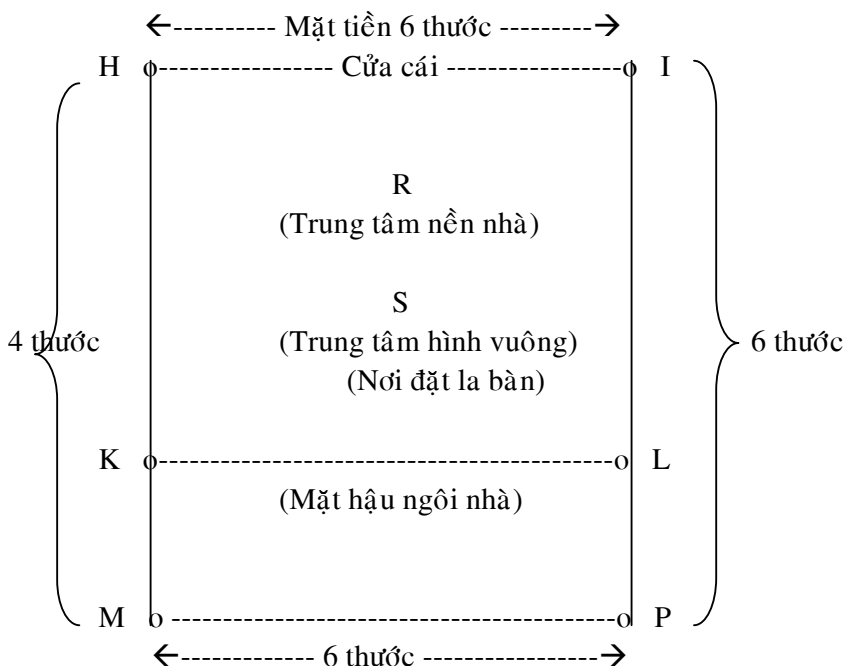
←---------- Mặt tiền 6 thước ---------→

H o---------------- Cửa cái ----------------o I

R
(Trung tâm nền nhà)

S
(Trung tâm hình vuông)
(Nơi đặt la bàn)

4 thước

6 thước

K o--------------------------------------------o L

(Mặt hậu ngôi nhà)

M o--------------------------------------------o P

←------------ 6 thước ----------------→